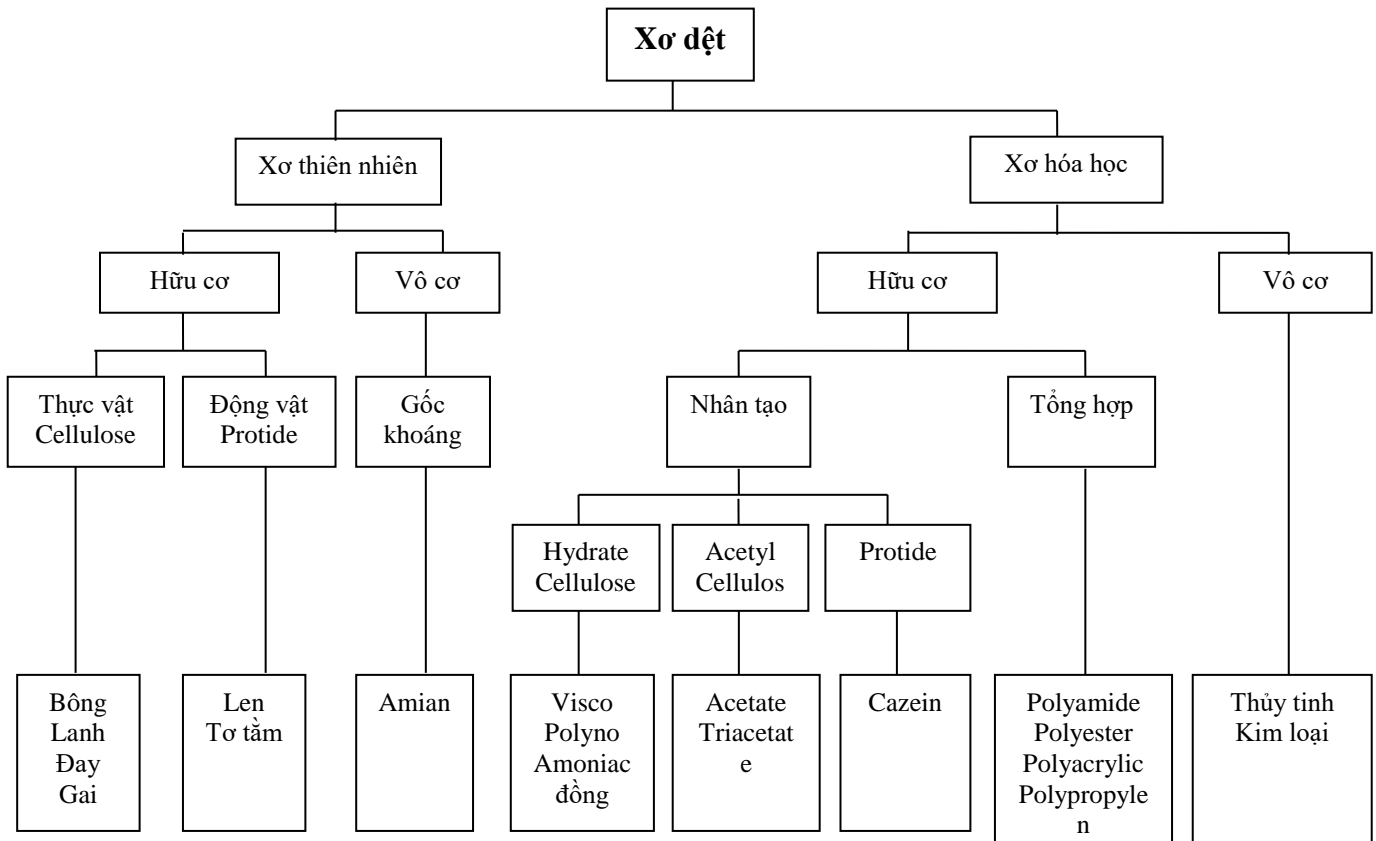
**Xơ dệt**

Xơ thiên nhiên

Hữu cơ

Thực vật Cellulose

Bông
Lanh
Đay
Gai

Động vật Protide

Len
Tơ tằm

Vô cơ

Gốc khoáng

Amian

Xơ hóa học

Hữu cơ

Nhân tạo

Hydrate Cellulose

Visco
Polyno
Amoniac đồng

Acetyl Cellulos

Acetate
Triacetat e

Protide

Cazein

Tổng hợp

Polyamide
Polyester
Polyacrylic
Polypropyle n

Vô cơ

Thủy tinh
Kim loại